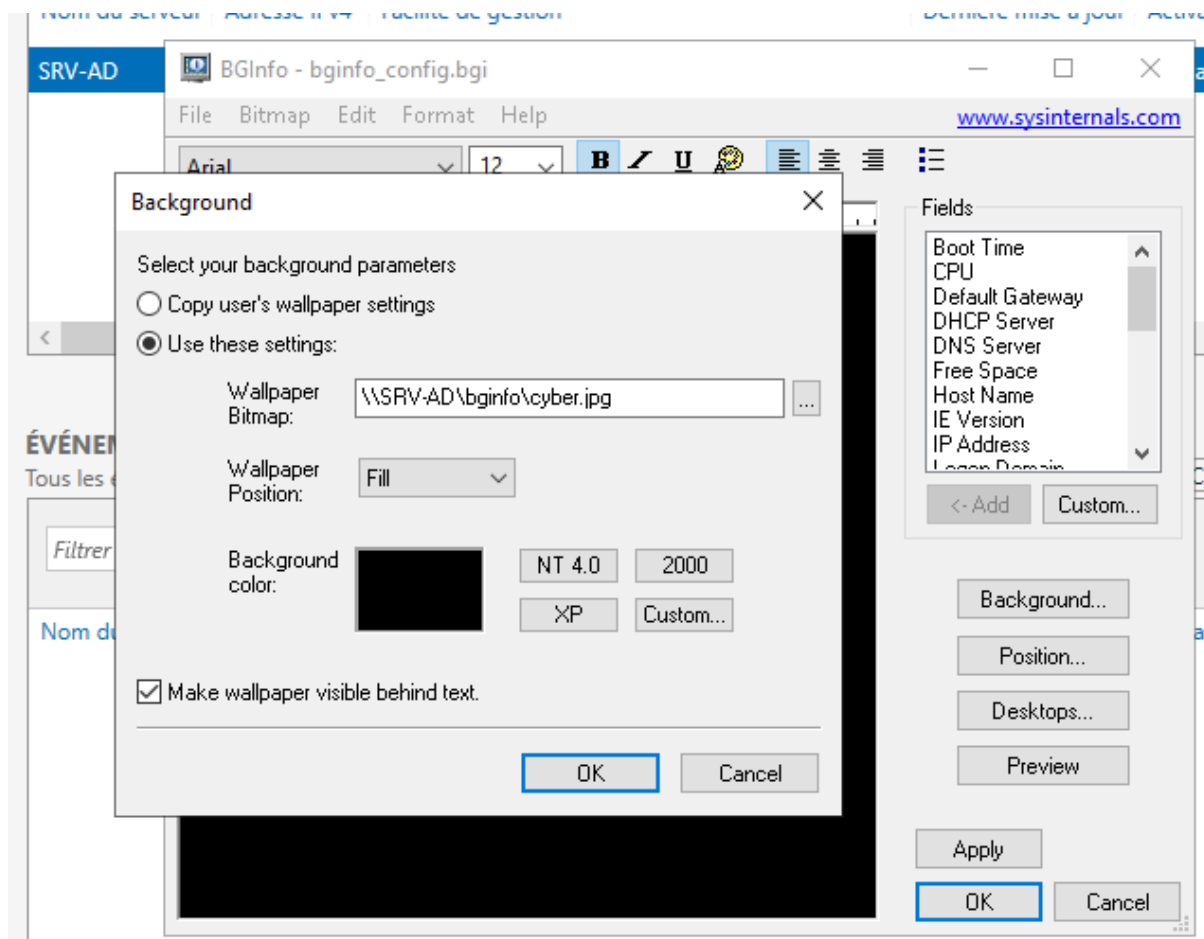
Nom du serveur | Adresse IPv4 | Facilité de gestion | Dernière mise à jour | Activ

SRV-AD

ÉVÉNEN
Tous les é

Filtrer

Nom du

BGInfo - bginfo_config.bgi

File Bitmap Edit Format Help www.sysinternals.com

Arial 12

B I U

Fields

Boot Time
CPU
Default Gateway
DHCP Server
DNS Server
Free Space
Host Name
IE Version
IP Address
Logon Domain

<-Add Custom...

Background...
Position...
Desktops...
Preview

Apply
OK Cancel

Background

Select your background parameters
Copy user's wallpaper settings
Use these settings:

Wallpaper Bitmap: \\SRV-AD\bginfo\cyber.jpg ...

Wallpaper Position: Fill

Background color: NT 4.0 2000 XP Custom...

Make wallpaper visible behind text.

OK Cancel